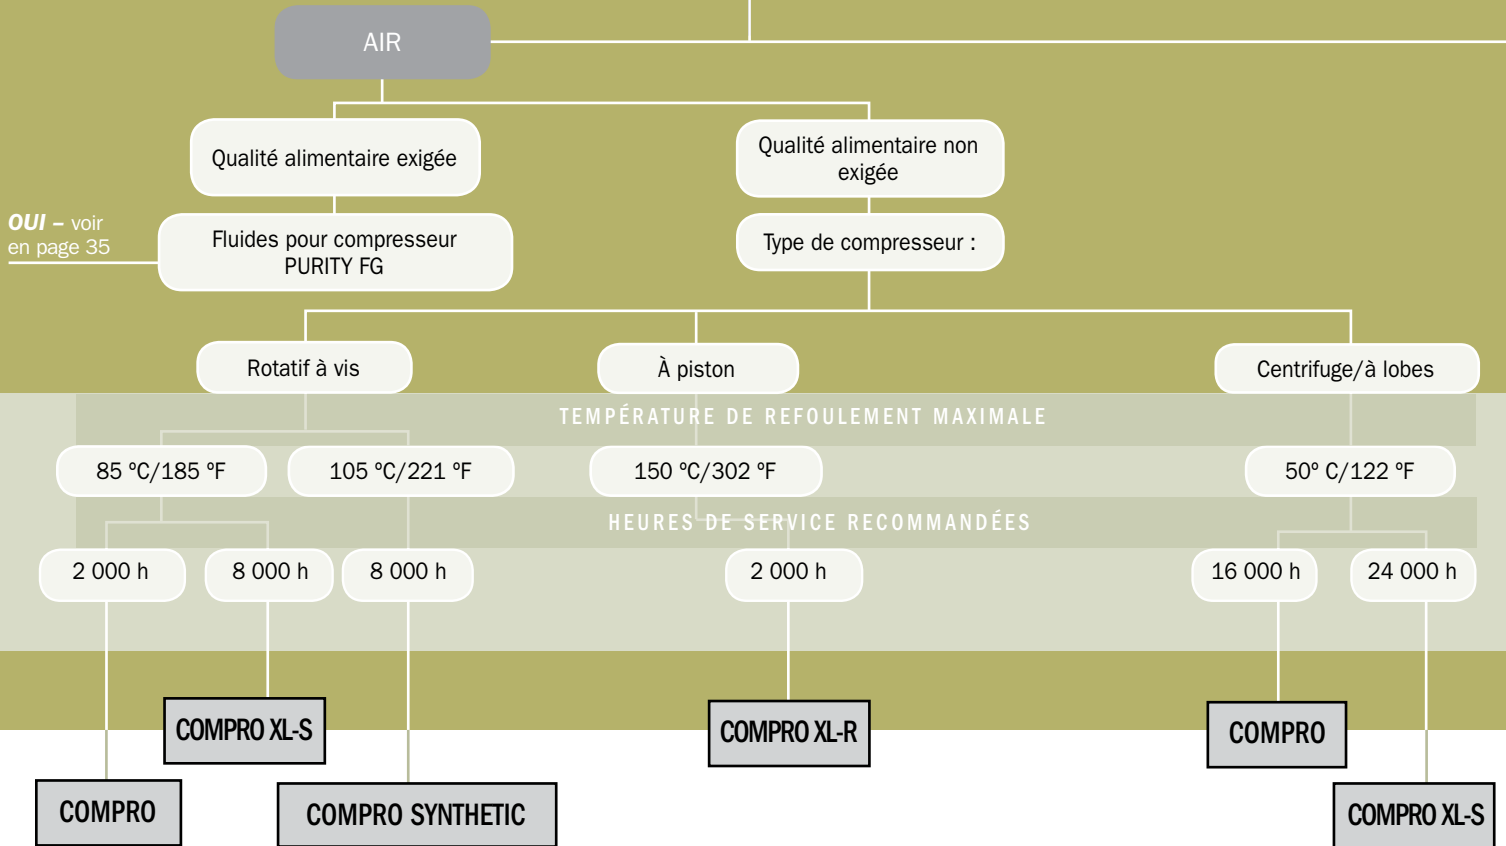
AIR

Qualité alimentaire exigée

Qualité alimentaire non exigée

OUI – voir en page 35

Fluides pour compresseur PURITY FG

Type de compresseur :

Rotatif à vis

À piston

Centrifuge/à lobes

TEMPÉRATURE DE REFOULEMENT MAXIMALE

85 °C/185 °F

105 °C/221 °F

150 °C/302 °F

50° C/122 °F

HEURES DE SERVICE RECOMMANDÉES

2 000 h

8 000 h

8 000 h

2 000 h

16 000 h

24 000 h

COMPRO XL-S

COMPRO XL-R

COMPRO

COMPRO

COMPRO SYNTHETIC

COMPRO XL-S